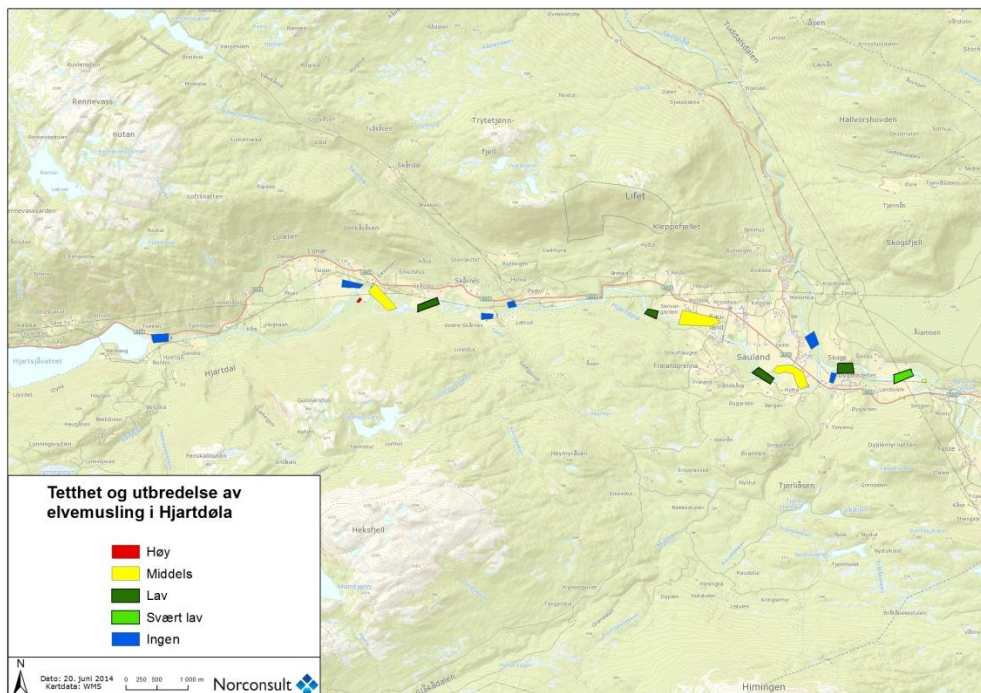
Tetthet og utbredelse av elvemusling i Hjartdøla

Høy
Middels
Lav
Svært lav
Ingen

N
Dato: 20. juni 2014
Kartdata: WMS
0 250 500 1 000 m
Norconsult

Rennevass
Hjartsjåvatnet
Hjartdal
Trytetjenn
Fjell
Lifjell
Kleppefjellet
Skogsfjell
Hallvorshovden
Sauland
Skoge
Tjørnåsen
Heksfjell
Himingen
Tuddaldalen
Åsen
Åmotsdalen
Skårdal
Skårnes
Lonar
Kleppe
Tjønnås
Brannan
Årmoen